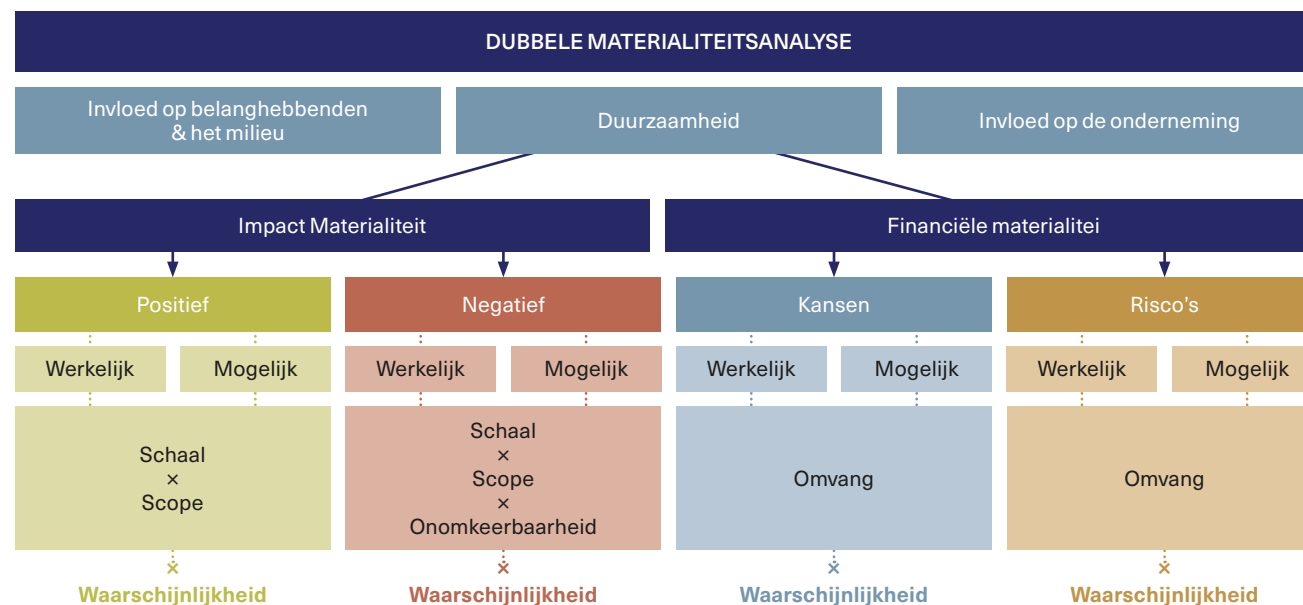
DUBBELE MATERIALITEITSANALYSE

Invloed op belanghebbenden & het milieu

Duurzaamheid

Invloed op de onderneming

Impact Materialiteit

Financiële materialitei

Positief

Werkelijk

Mogelijk

Schaal
×
Scope

×

Waarschijnlijkheid

Negatief

Werkelijk

Mogelijk

Schaal
×
Scope
×
Onomkeerbaarheid

×

Waarschijnlijkheid

Kansen

Werkelijk

Mogelijk

Omvang

×

Waarschijnlijkheid

Risco's

Werkelijk

Mogelijk

Omvang

×

Waarschijnlijkheid